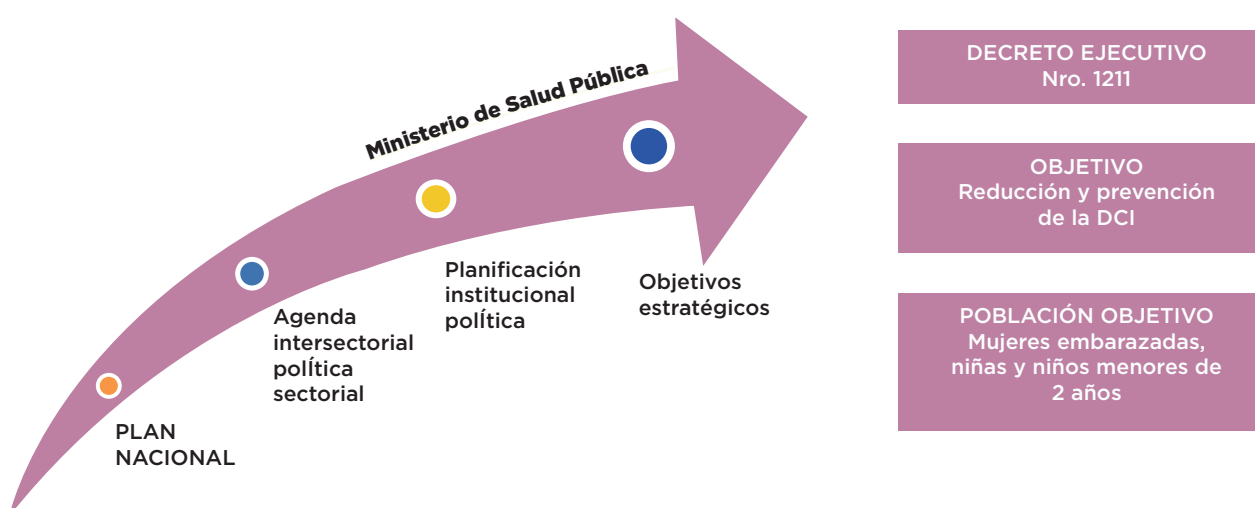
Ministerio de Salud Pública

PLAN NACIONAL

Agenda intersectorial polÍtica sectorial

Planificación institucional política

Objetivos estratégicos

DECRETO EJECUTIVO
Nro. 1211

OBJETIVO
Reducción y prevención de la DCI

POBLACIÓN OBJETIVO
Mujeres embarazadas, niñas y niños menores de 2 años